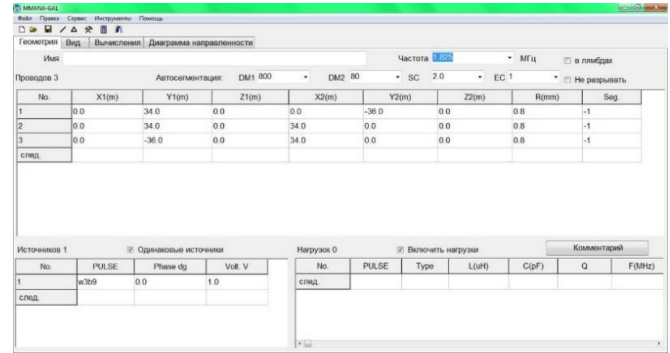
MMANA-GAL

Файл Правка Сервис Инструменты Помощь

Геометрия Вид Вычисления Диаграмма направленности

Имя

Частота 1.825 МГц

в лямбдах

Проводов 3

Автосегментация: DM1 800 DM2 80 SC 2.0 EC 1

Не разрывать

| No. | X1(m) | Y1(m) | Z1(m) | X2(m) | Y2(m) | Z2(m) | R(mm) | Seg. |
|---|---|---|---|---|---|---|---|---|
| 1 | 0.0 | 34.0 | 0.0 | 0.0 | -36.0 | 0.0 | 0.8 | -1 |
| 2 | 0.0 | 34.0 | 0.0 | 34.0 | 0.0 | 0.0 | 0.8 | -1 |
| 3 | 0.0 | -36.0 | 0.0 | 34.0 | 0.0 | 0.0 | 0.8 | -1 |
| след. | | | | | | | | |

Источников 1

Одинаковые источники

| No. | PULSE | Phase dg | Volt. V |
|---|---|---|---|
| 1 | w3b9 | 0.0 | 1.0 |
| след. | | | |

Нагрузок 0

Включить нагрузки

Комментарий

| No. | PULSE | Type | L(uH) | C(pF) | Q | F(MHz) |
|---|---|---|---|---|---|---|
| след. | | | | | | |